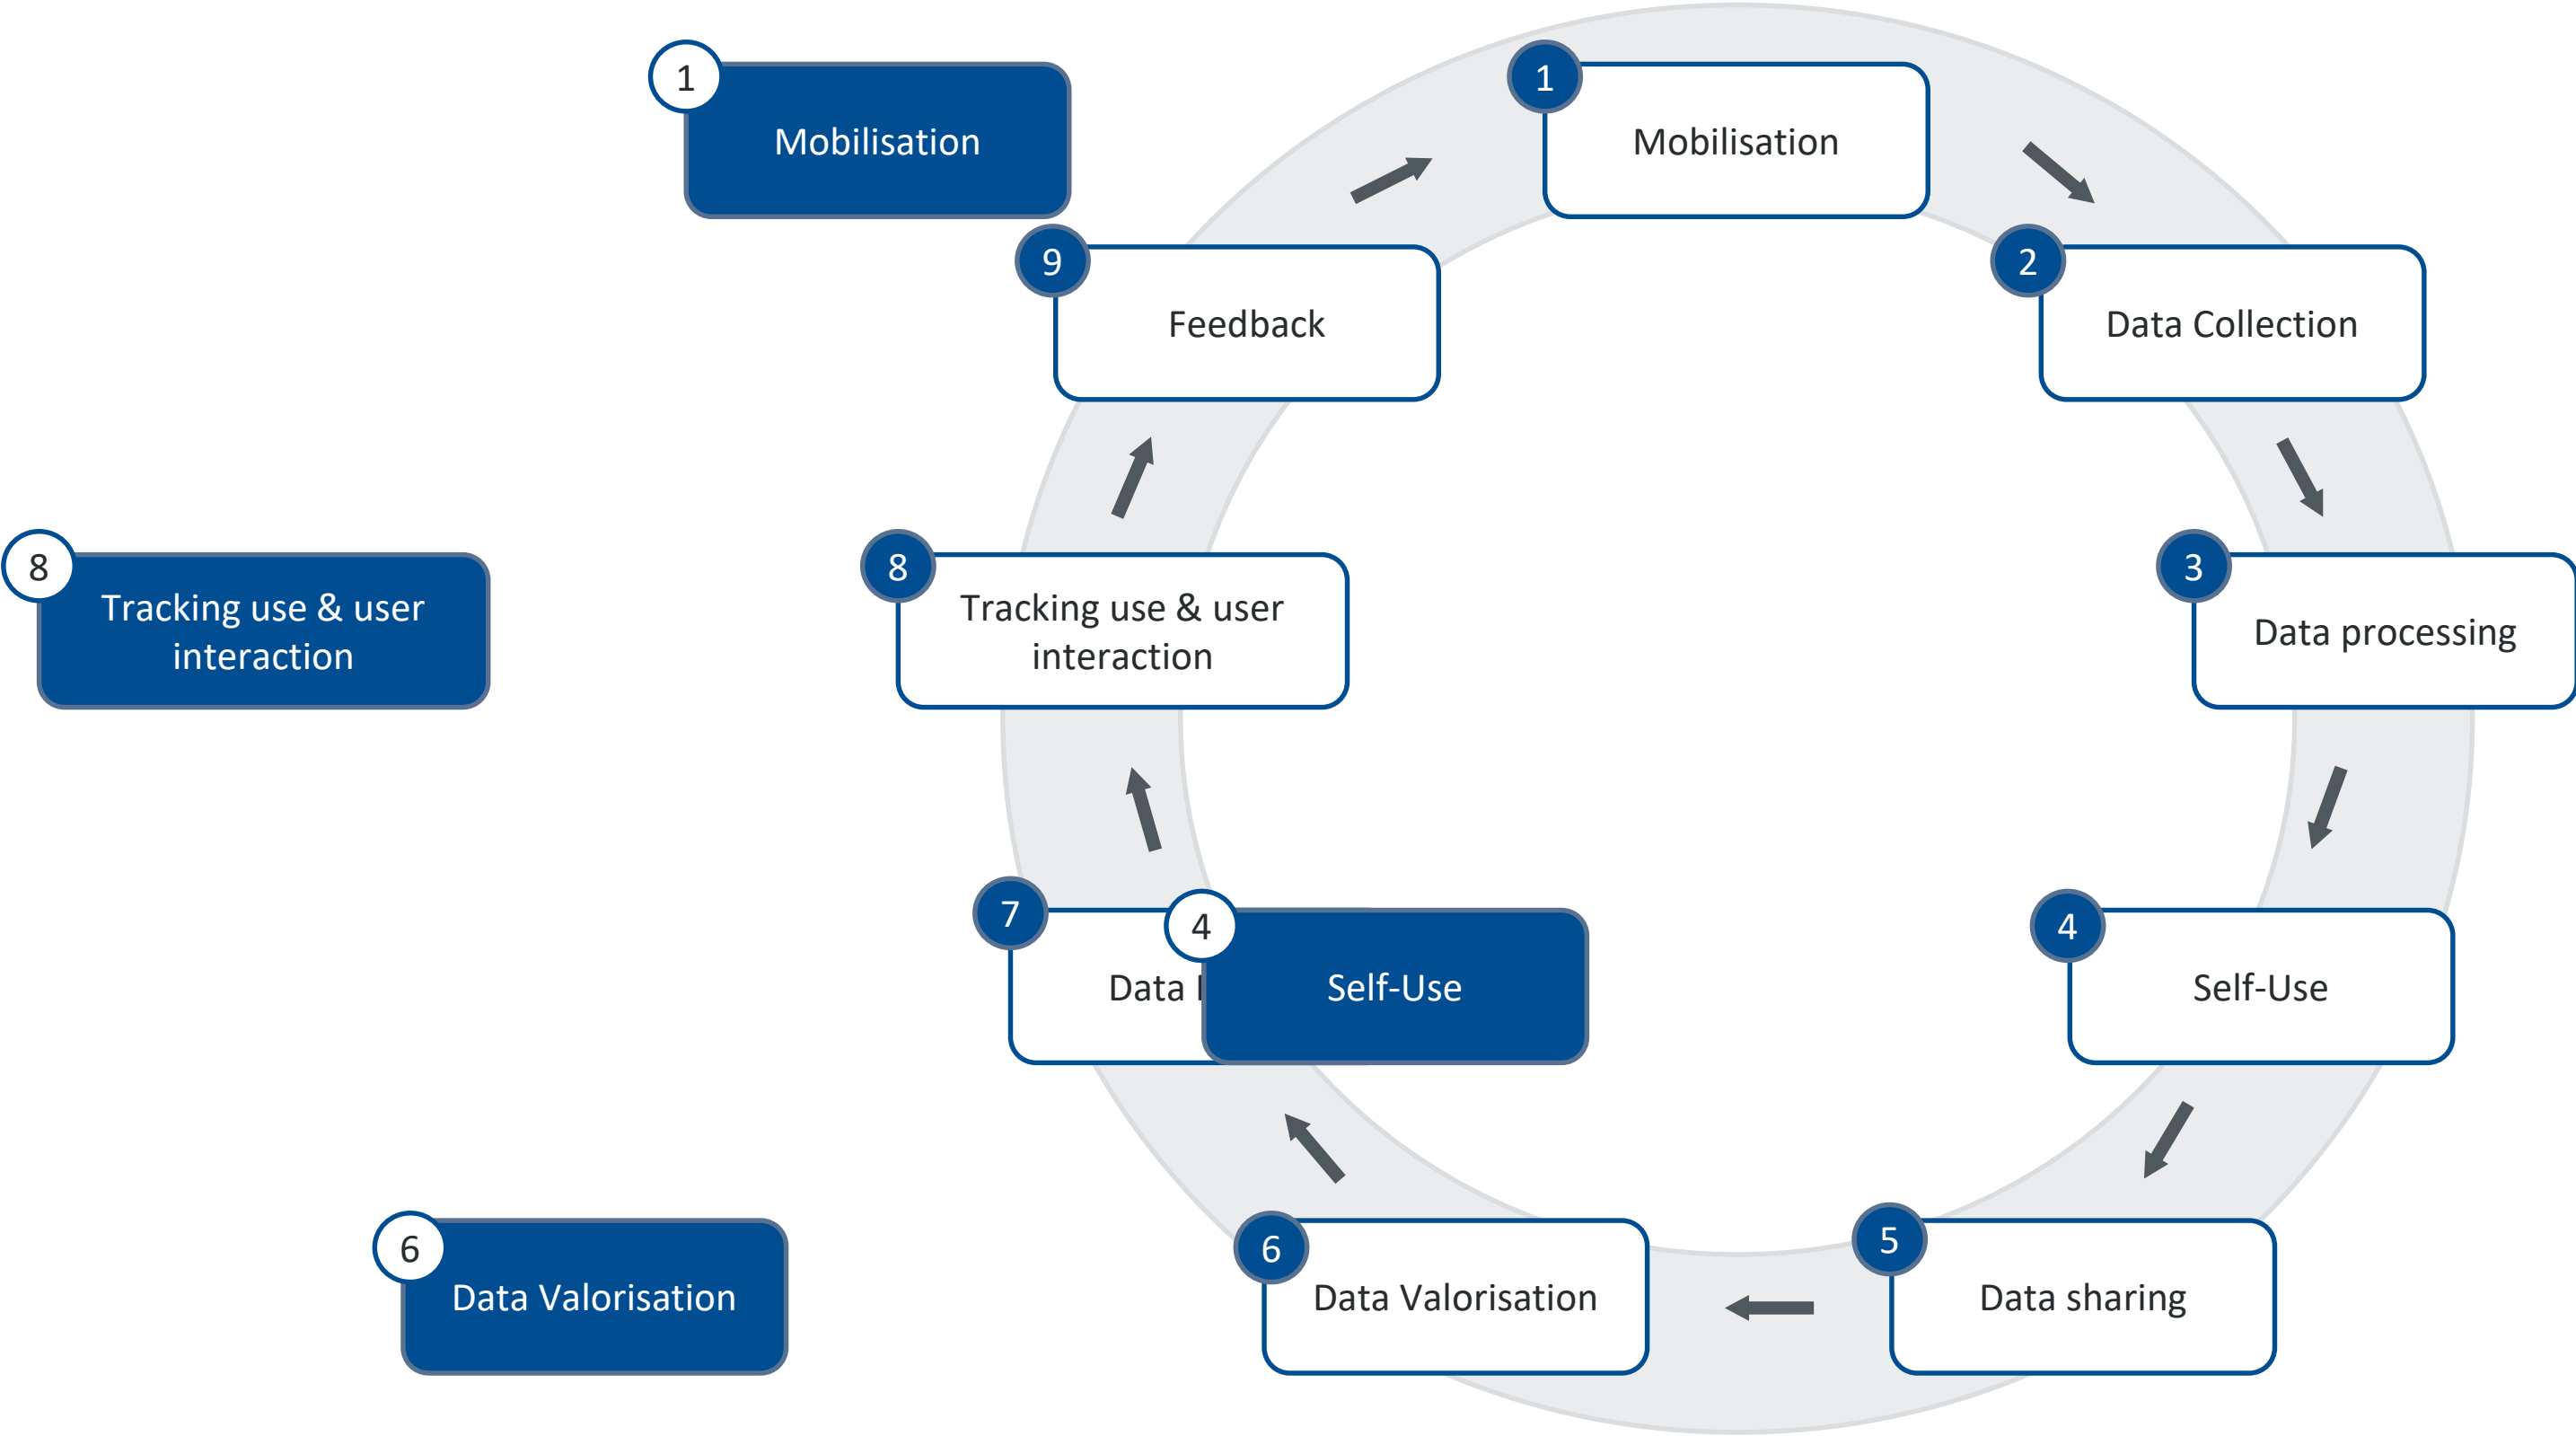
1
Mobilisation

1
Mobilisation

9
Feedback

2
Data Collection

8
Tracking use & user interaction

8
Tracking use & user interaction

3
Data processing

7
Data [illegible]

4
Self-Use

4
Self-Use

6
Data Valorisation

6
Data Valorisation

5
Data sharing